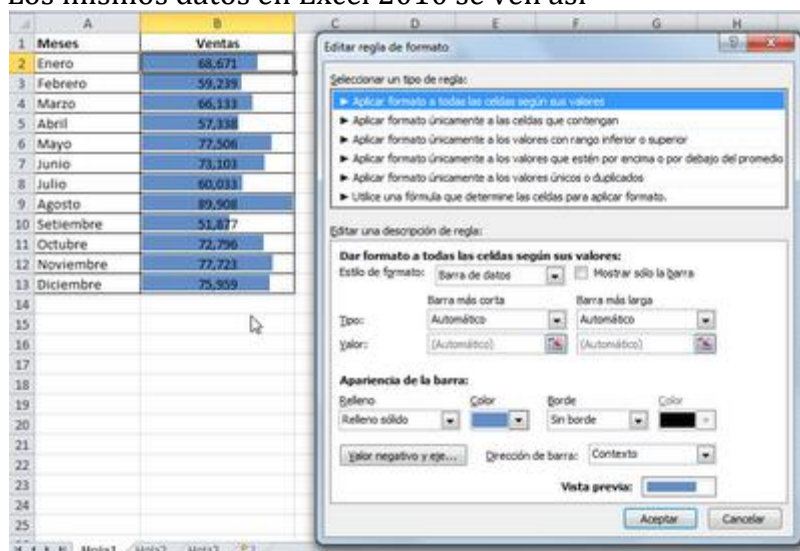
Los mismos datos en Excel 2010 se ven así

| | A | B |
|---|---|---|
| 1 | Meses | Ventas |
| 2 | Enero | 68,671 |
| 3 | Febrero | 59,239 |
| 4 | Marzo | 66,133 |
| 5 | Abril | 57,338 |
| 6 | Mayo | 77,506 |
| 7 | Junio | 73,103 |
| 8 | Julio | 60,033 |
| 9 | Agosto | 89,908 |
| 10 | Setiembre | 51,877 |
| 11 | Octubre | 72,796 |
| 12 | Noviembre | 77,723 |
| 13 | Diciembre | 75,959 |
| 14 | | |
| 15 | | |
| 16 | | |
| 17 | | |
| 18 | | |
| 19 | | |
| 20 | | |
| 21 | | |
| 22 | | |
| 23 | | |
| 24 | | |
| 25 | | |

C D E F G H

Hoja1 Hoja2 Hoja3

Editar regla de formato

Seleccionar un tipo de regla:
► Aplicar formato a todas las celdas según sus valores
► Aplicar formato únicamente a las celdas que contengan
► Aplicar formato únicamente a los valores con rango inferior o superior
► Aplicar formato únicamente a los valores que estén por encima o por debajo del promedio
► Aplicar formato únicamente a los valores únicos o duplicados
► Utilice una fórmula que determine las celdas para aplicar formato.

Editar una descripción de regla:
Dar formato a todas las celdas según sus valores:
Estilo de formato: Barra de datos   Mostrar sólo la barra
Barra más corta   Barra más larga
Tipo: Automático   Automático
Valor: (Automático)   (Automático)

Apariencia de la barra:
Relleno   Color   Borde   Color
Relleno sólido   Sin borde

Valor negativo y eje...   Dirección de barra: Contexto

Vista previa:

Aceptar   Cancelar